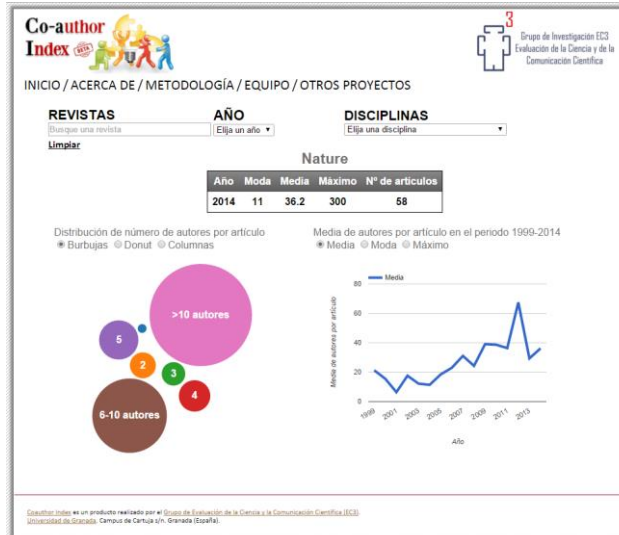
Co-author Index BETA

3
Grupo de Investigación EC3
Evaluación de la Ciencia y de la Comunicación Científica

INICIO / ACERCA DE / METODOLOGÍA / EQUIPO / OTROS PROYECTOS

REVISTAS
Busque una revista
Limpiar

AÑO
Elija un año

DISCIPLINAS
Elija una disciplina

Nature

| Año | Moda | Media | Máximo | Nº de artículos |
|---|---|---|---|---|
| 2014 | 11 | 36.2 | 300 | 58 |

Distribución de número de autores por artículo
Burbujas Donut Columnas

>10 autores
5
2
3
4
6-10 autores

Media de autores por artículo en el periodo 1999-2014
Media Moda Máximo

Media
Media de autores por artículo
80
60
40
20
0
1999
2001
2003
2005
2007
2009
2011
2013
Año

Coauthor Index es un producto realizado por el Grupo de Evaluación de la Ciencia y la Comunicación Científica (EC3). Universidad de Granada. Campus de Cartuja s/n. Granada (España).